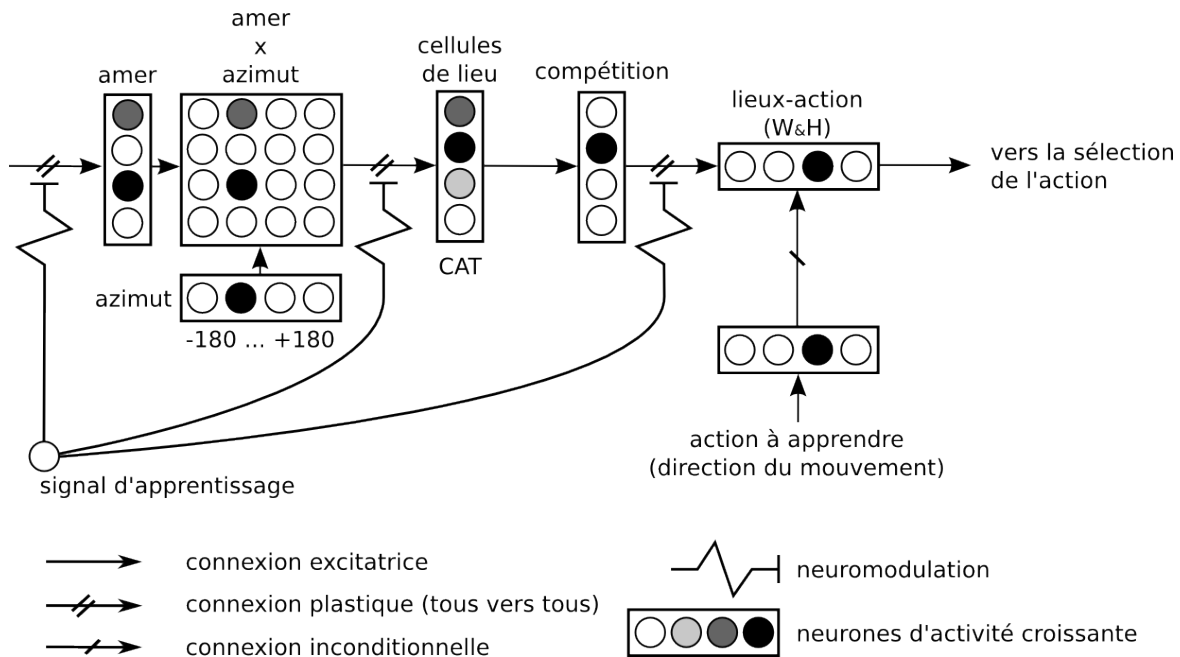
amer
amer x azimut
cellules de lieu
compétition
lieux-action (W&H)
vers la sélection de l'action
CAT
azimut
-180 ... +180
signal d'apprentissage
action à apprendre (direction du mouvement)

connexion excitatrice
connexion plastique (tous vers tous)
connexion inconditionnelle
neuromodulation
neurones d'activité croissante